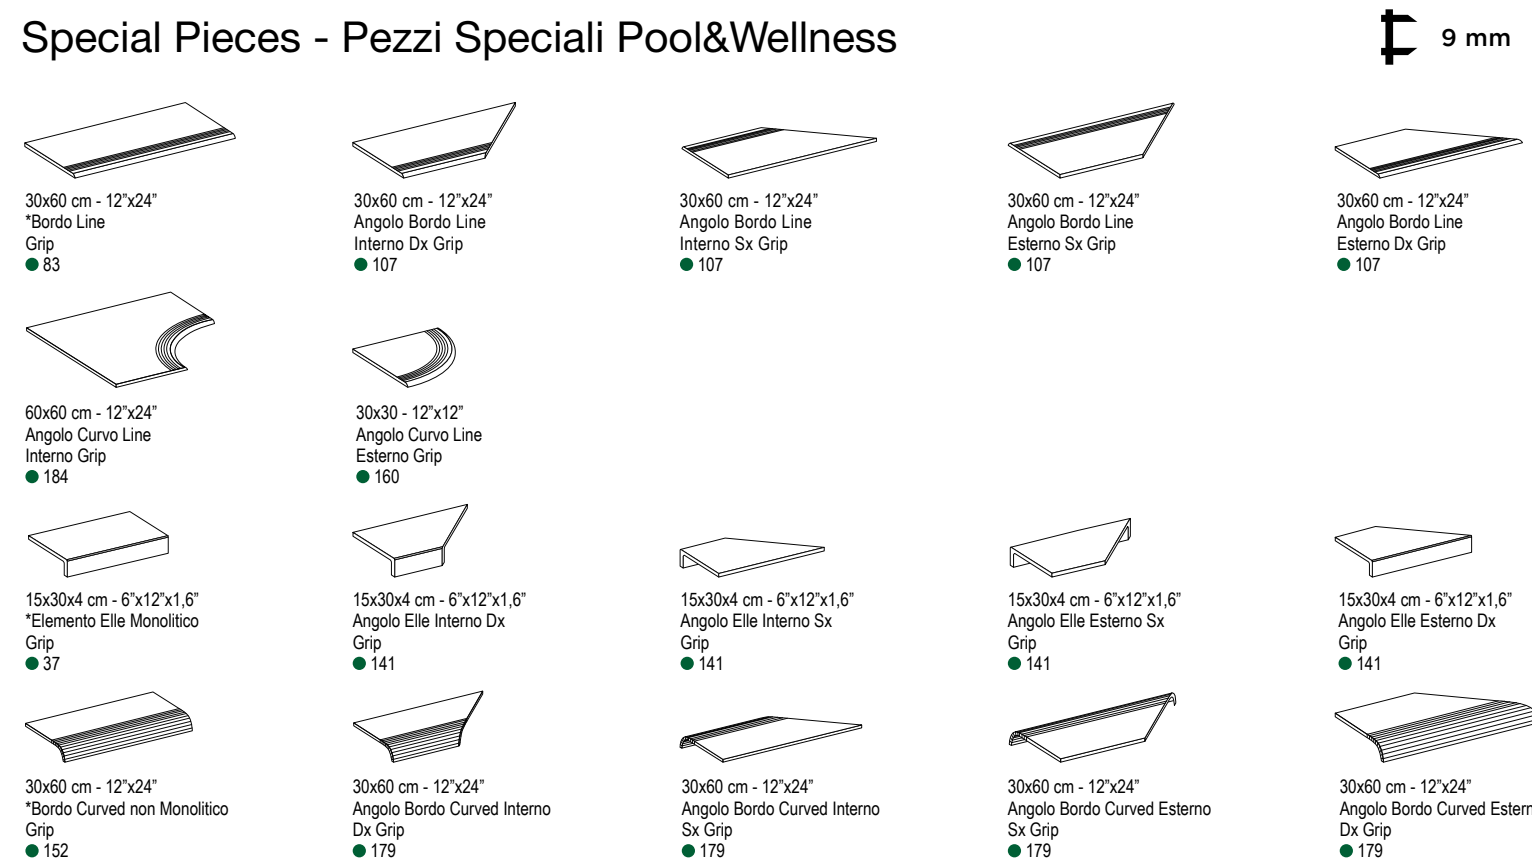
Special Pieces - Pezzi Speciali Pool&Wellness

9 mm

30x60 cm - 12"x24"
*Bordo Line
Grip
● 83

30x60 cm - 12"x24"
Angolo Bordo Line
Interno Dx Grip
● 107

30x60 cm - 12"x24"
Angolo Bordo Line
Interno Sx Grip
● 107

30x60 cm - 12"x24"
Angolo Bordo Line
Esterno Sx Grip
● 107

30x60 cm - 12"x24"
Angolo Bordo Line
Esterno Dx Grip
● 107

60x60 cm - 12"x24"
Angolo Curvo Line
Interno Grip
● 184

30x30 - 12"x12"
Angolo Curvo Line
Esterno Grip
● 160

15x30x4 cm - 6"x12"x1,6"
*Elemento Elle Monolitico
Grip
● 37

15x30x4 cm - 6"x12"x1,6"
Angolo Elle Interno Dx
Grip
● 141

15x30x4 cm - 6"x12"x1,6"
Angolo Elle Interno Sx
Grip
● 141

15x30x4 cm - 6"x12"x1,6"
Angolo Elle Esterno Sx
Grip
● 141

15x30x4 cm - 6"x12"x1,6"
Angolo Elle Esterno Dx
Grip
● 141

30x60 cm - 12"x24"
*Bordo Curved non Monolitico
Grip
● 152

30x60 cm - 12"x24"
Angolo Bordo Curved Interno
Dx Grip
● 179

30x60 cm - 12"x24"
Angolo Bordo Curved Interno
Sx Grip
● 179

30x60 cm - 12"x24"
Angolo Bordo Curved Esterno
Sx Grip
● 179

30x60 cm - 12"x24"
Angolo Bordo Curved Estern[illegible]
Dx Grip
● 179